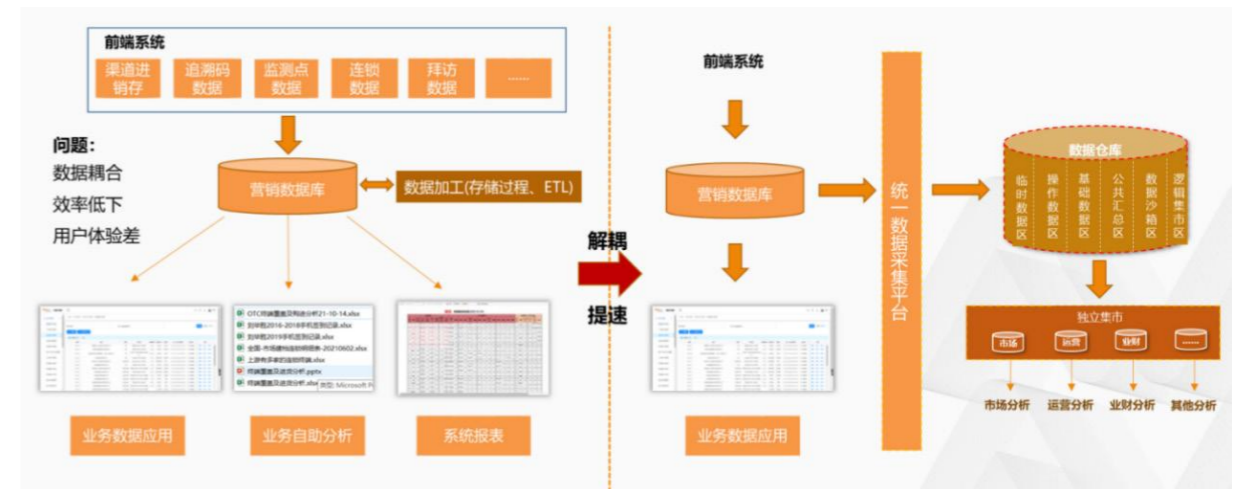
前端系统

渠道进销存

追溯码数据

监测点数据

连锁数据

拜访数据

......

问题:
数据耦合
效率低下
用户体验差

营销数据库

数据加工(存储过程、ETL)

OTC终端重点分析21-10-14.xlsx
到终端2016-2018手机签到记录.xlsx
到终端2019手机签到记录.xlsx
全国-市场建设活动明细表-20210602.xlsx
上游电子单的报销明细.xlsx
终端重点及进货分析.pptx
终端重点及进货分析.xlsx

业务数据应用

业务自助分析

系统报表

解耦

提速

前端系统

营销数据库

业务数据应用

统一数据采集平台

数据仓库

临时数据区

操作数据区

基础数据区

公共汇总区

数据沙箱区

逻辑集市区

独立集市

市场

运营

业财

......

市场分析

运营分析

业财分析

其他分析